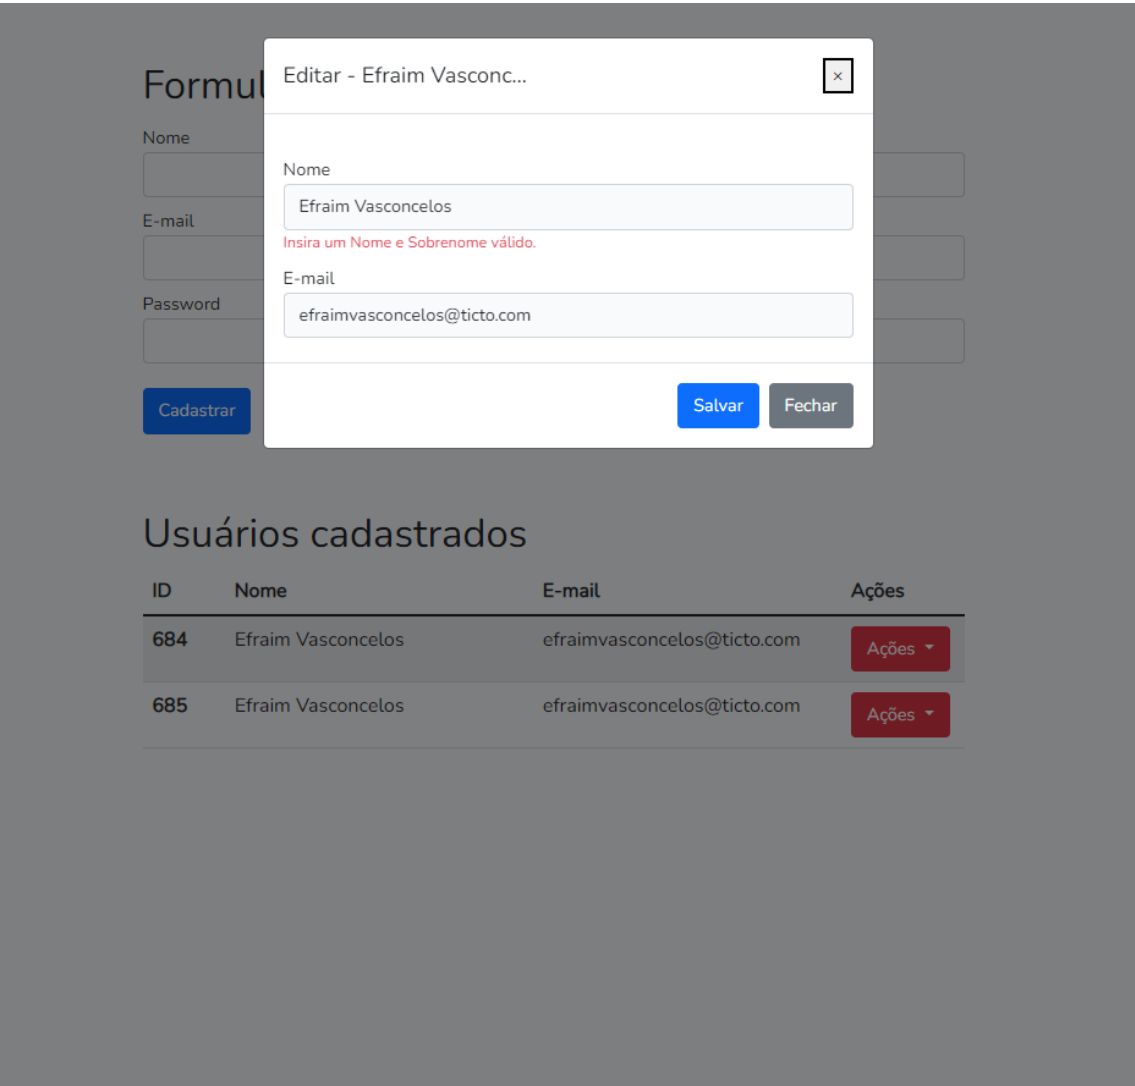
Formul

Nome

E-mail

Password

Cadastrar

Editar - Efraim Vasconc...

×

Nome

Efraim Vasconcelos

Insira um Nome e Sobrenome válido.

E-mail

efraimvasconcelos@ticto.com

Salvar

Fechar

Usuários cadastrados

| ID | Nome | E-mail | Ações |
|---|---|---|---|
| 684 | Efraim Vasconcelos | efraimvasconcelos@ticto.com | Ações |
| 685 | Efraim Vasconcelos | efraimvasconcelos@ticto.com | Ações |